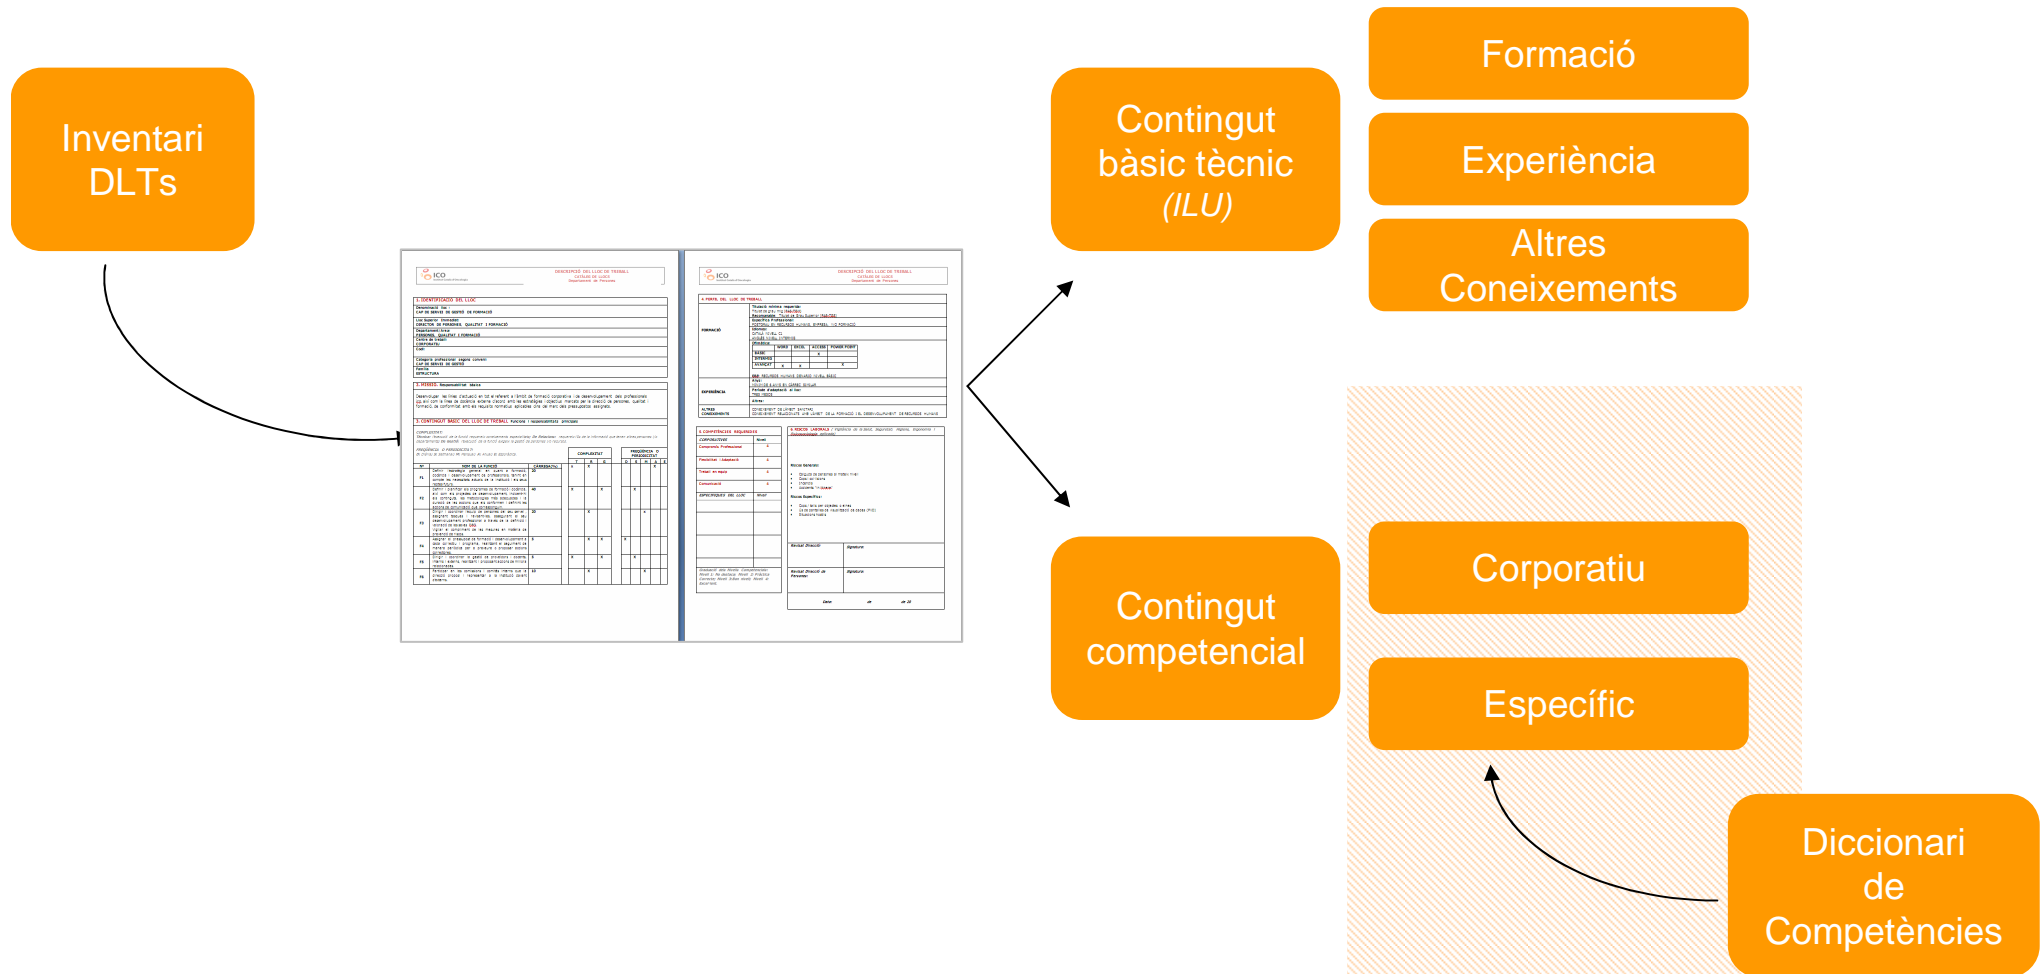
Inventari DLTs

Contingut bàsic tècnic (ILU)

Formació

Experiència

Altres Coneixements

Contingut competencial

Corporatiu

Específic

Diccionari de Competències

ICO

DESCRIPCIÓ DEL LLOC DE TREBALL

1. IDENTIFICACIÓ DEL LLOC

2. MISSIÓ

3. CONTINGUT BÀSIC DEL LLOC DE TREBALL

ICO

DESCRIPCIÓ DEL LLOC DE TREBALL

4. PERFIL DEL LLOC DE TREBALL

FORMACIÓ

EXPERIÈNCIA

ALTRES CONEIXEMENTS

5. COMPETÈNCIES REQUERIDES

6. RISCOS LABORALS

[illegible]